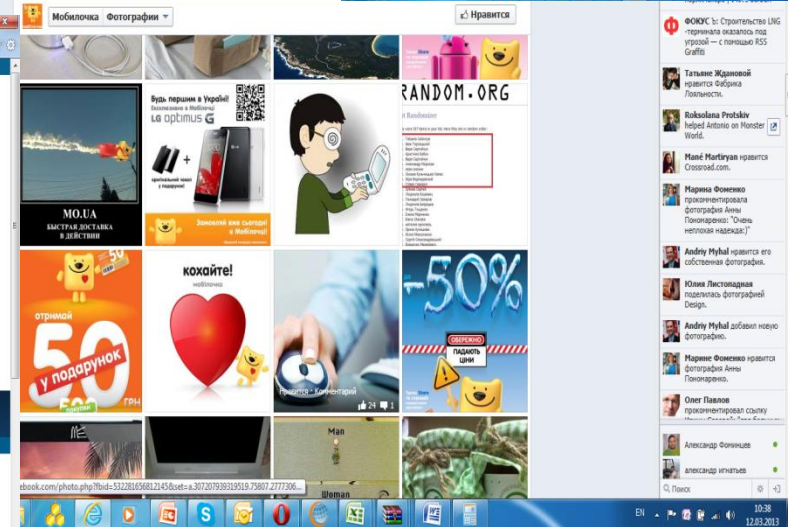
Мобилочка Фотографии

Нравится

MO.UA
БЫСТРАЯ ДОСТАВКА
В ДЕЙСТВИИ

Будь першим в Україні!
LG OPTIMUS G
Замовляй вже сьогодні в Мобілочці!

RANDOM.ORG

кохайте!
мобілочка

отримай
50
у подарунок
грн

-50%
ОБЕРЕЖНО
ПАДАЮТЬ ЦІНИ

Нравится · Комментарий
24 1

Man
Woman

ФОКУС ъ: Строительство LNG -терминала оказалось под угрозой — с помощью RSS Graffiti

Татьяне Ждановой нравится Фабрика Лояльности.

Roksolana Protskiv helped Antonio on Monster World.

Mané Martiryan нравится Crossroad.com.

Марина Фоменко прокомментировала фотографию Анны Пономаренко: "Очень неплохая надежда:)"

Andriy Myhal нравится его собственная фотография.

Юлия Листопадная поделилась фотографией Design.

Andriy Myhal добавил новую фотографию.

Марине Фоменко нравится фотография Анны Пономаренко.

Олег Павлов прокомментировал ссылку

Александр Фоминцев
александр игнатьев

Поиск

ebook.com/photo.php?fbid=532281656812145&set=a.307207939319519.75807.2777306...

EN 10:38 12.03.2013